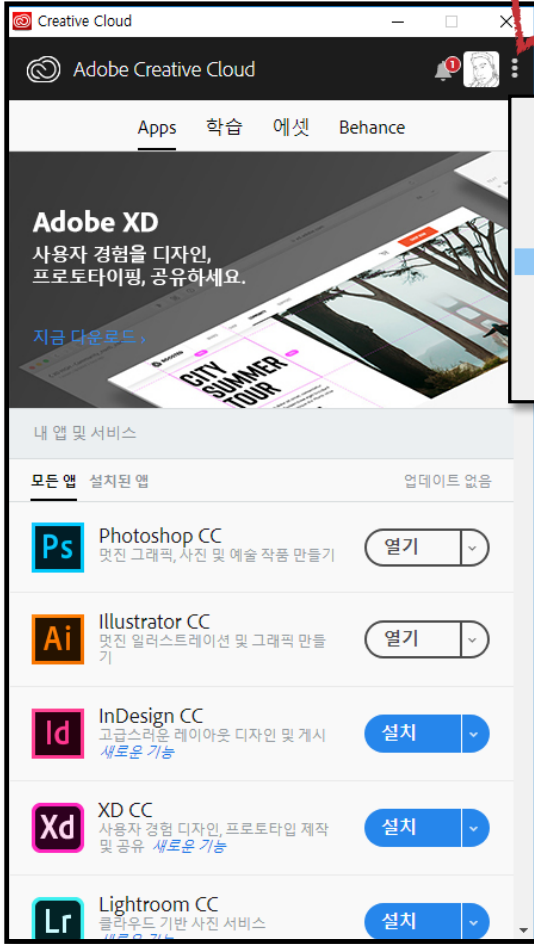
Creative Cloud

Adobe Creative Cloud

1

Apps 학습 에셋 Behance

Adobe XD
사용자 경험을 디자인, 프로토타이핑, 공유하세요.

지금 다운로드 ›

CITY SUMMER TOUR

내 앱 및 서비스

모든 앱 설치된 앱 업데이트 없음

Ps Photoshop CC
멋진 그래픽, 사진 및 예술 작품 만들기
열기

Ai Illustrator CC
멋진 일러스트레이션 및 그래픽 만들기
열기

Id InDesign CC
고급스러운 레이아웃 디자인 및 게시 새로운 기능
설치

Xd XD CC
사용자 경험 디자인, 프로토타입 제작 및 공유 새로운 기능
설치

Lr Lightroom CC
클라우드 기반 사진 서비스
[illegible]
설치